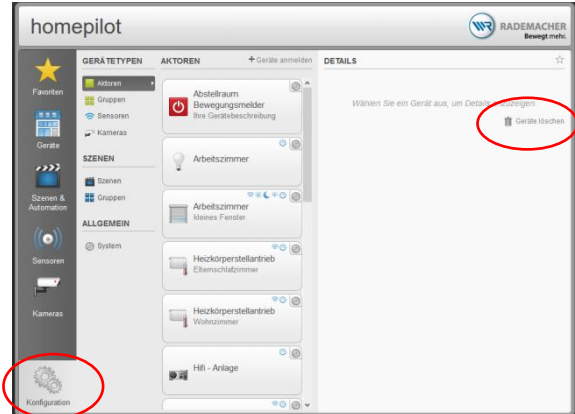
homepilot

RADEMACHER
Bewegt mehr.

Favoriten

Geräte

Szenen & Automation

Sensoren

Kameras

Konfiguration

GERÄTETYPEN

Aktoren

Gruppen

Sensoren

Kameras

SZENEN

Szenen

Gruppen

ALLGEMEIN

System

AKTOREN

+ Geräte anmelden

Abstellraum Bewegungsmelder
Ihre Gerätebeschreibung

Arbeitszimmer

Arbeitszimmer
kleines Fenster

Heizkörperstellantrieb
Elternschlafzimmer

Heizkörperstellantrieb
Wohnzimmer

Hifi - Anlage

DETAILS

Wählen Sie ein Gerät aus, um Details anzuzeigen.

Geräte löschen